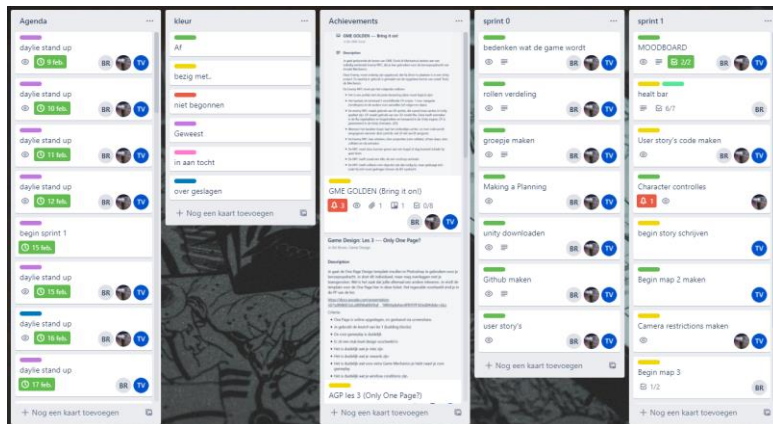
Agenda

daylie stand up
9 feb.
BR TV

daylie stand up
10 feb.
BR TV

daylie stand up
11 feb.
BR TV

daylie stand up
12 feb.
BR TV

begin sprint 1
15 feb.

daylie stand up
TV

daylie stand up
15 feb.
BR TV

daylie stand up
16 feb.
BR TV

daylie stand up
17 feb.
BR TV

+ Nog een kaart toevoegen

kleur

Af

bezig met..

niet begonnen

Geweest

in aan tocht

over geslagen

+ Nog een kaart toevoegen

Achievements

GME GOLDEN — Bring it on!

Description

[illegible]

GME GOLDEN (Bring it on!)
3 1 1 0/8
BR TV

Game Design: Les 3 — Only One Page?

Description

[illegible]

AGP les 3 (Only One Page?)

+ Nog een kaart toevoegen

sprint 0

bedenken wat de game wordt
BR TV

rollen verdeling
BR TV

groepje maken
BR TV

Making a Planning
BR TV

unity downloaden
BR TV

Github maken
BR TV

user story's

+ Nog een kaart toevoegen

sprint 1

MOODBOARD
2/2
BR TV

healt bar
6/7
BR

User story's code maken
BR TV

Character controlles
1

begin story schrijven
TV

Begin map 2 maken
TV

Camera restrictions maken
TV

Begin map 3
1/2
BR

+ Nog een kaart toevoegen